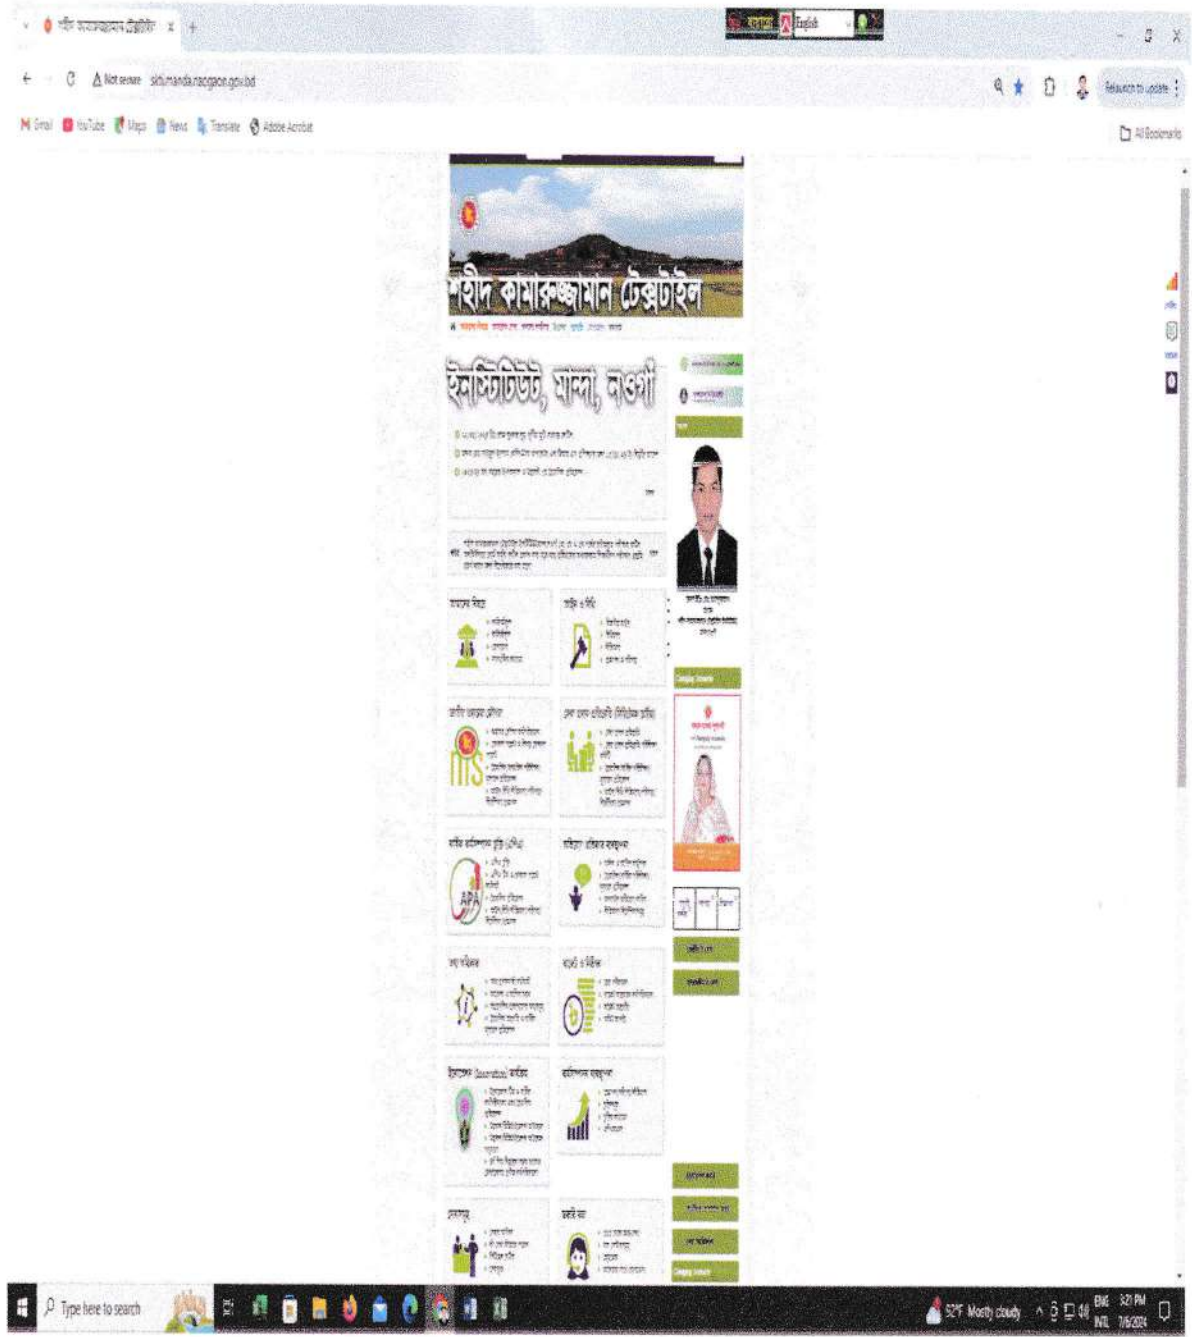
শহীদ কামারুজ্জামান টেক্সটাইল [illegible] ×

English

Not secure sktimanda.naogaon.gov.bd

Relaunch to update

Gmail YouTube Maps News Translate Adobe Acrobat

All Bookmarks

শহীদ কামারুজ্জামান টেক্সটাইল

ইনস্টিটিউট, মান্দা, নওগাঁ

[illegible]

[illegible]

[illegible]

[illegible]

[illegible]

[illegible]

APA

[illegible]

Type here to search

52°F Mostly cloudy

ENG INTL 3:21 PM 7/6/2024